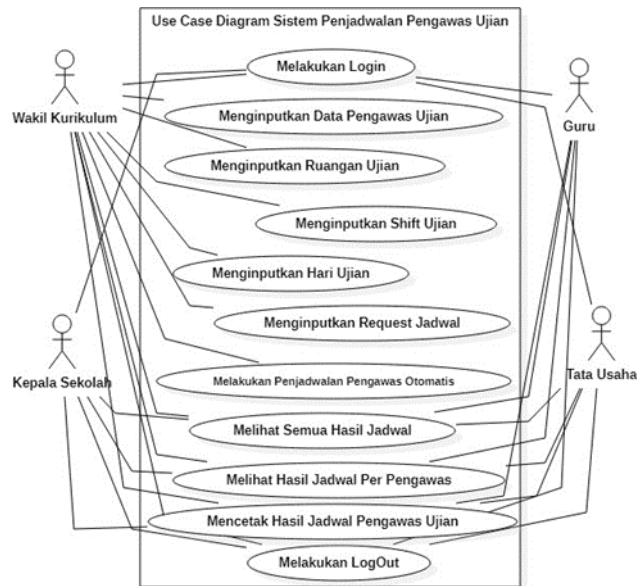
Use Case Diagram Sistem Penjadwalan Pengawas Ujian

Wakil Kurikulum

Guru

Kepala Sekolah

Tata Usaha

Melakukan Login

Menginputkan Data Pengawas Ujian

Menginputkan Ruangan Ujian

Menginputkan Shift Ujian

Menginputkan Hari Ujian

Menginputkan Request Jadwal

Melakukan Penjadwalan Pengawas Otomatis

Melihat Semua Hasil Jadwal

Melihat Hasil Jadwal Per Pengawas

Mencetak Hasil Jadwal Pengawas Ujian

Melakukan LogOut